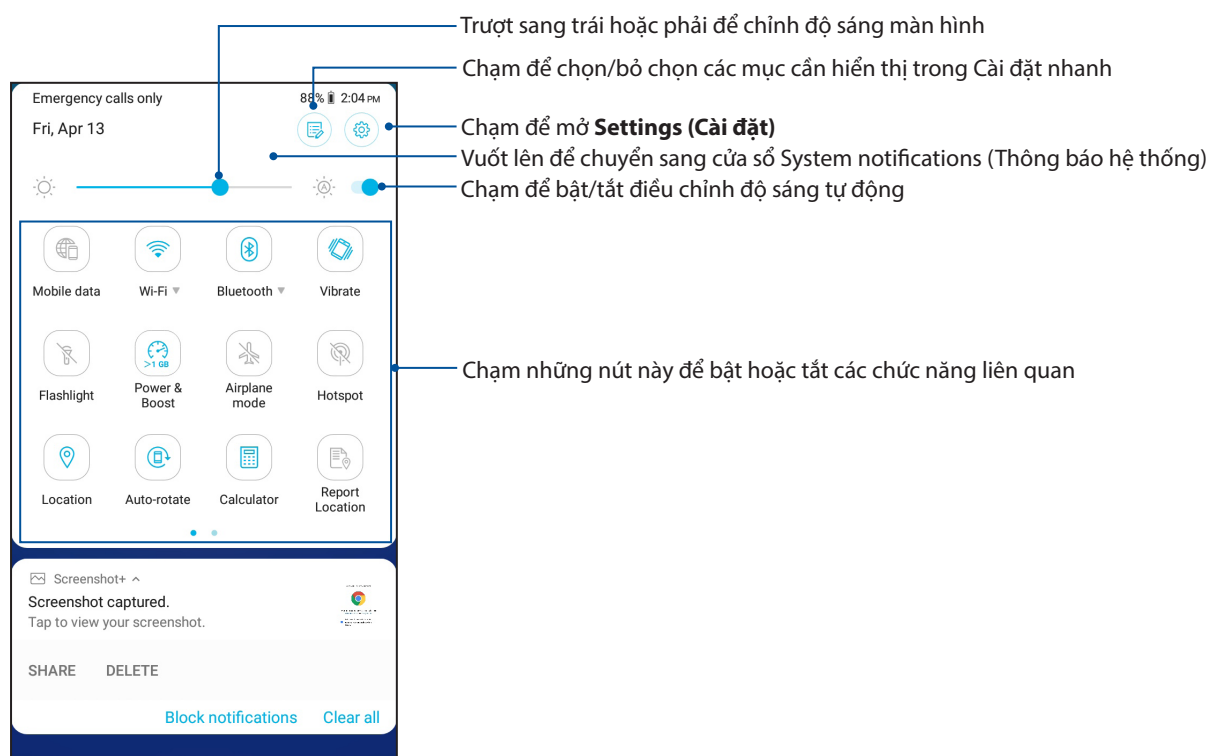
Trượt sang trái hoặc phải để chỉnh độ sáng màn hình

Chạm để chọn/bỏ chọn các mục cần hiển thị trong Cài đặt nhanh

Emergency calls only 88% 2:04 PM

Fri, Apr 13

Chạm để mở **Settings (Cài đặt)**

Vuốt lên để chuyển sang cửa sổ System notifications (Thông báo hệ thống)

Chạm để bật/tắt điều chỉnh độ sáng tự động

Mobile data

Wi-Fi

Bluetooth

Vibrate

Flashlight

>1 GB

Power & Boost

Airplane mode

Hotspot

Chạm những nút này để bật hoặc tắt các chức năng liên quan

Location

Auto-rotate

Calculator

Report Location

Screenshot+

Screenshot captured.

Tap to view your screenshot.

SHARE DELETE

Block notifications Clear all